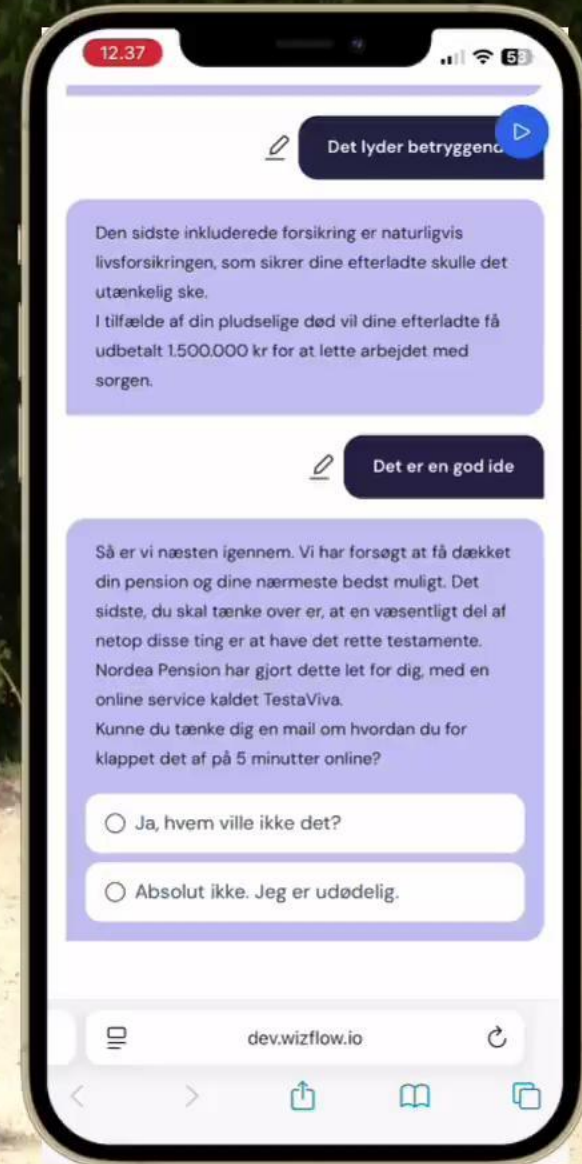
12.37

58

Det lyder betryggend

Den sidste inkluderede forsikring er naturligvis livsforsikringen, som sikrer dine efterladte skulle det utænkelig ske.
I tilfælde af din pludselige død vil dine efterladte få udbetalt 1.500.000 kr for at lette arbejdet med sorgen.

Det er en god ide

Så er vi næsten igennem. Vi har forsøgt at få dækket din pension og dine nærmeste bedst muligt. Det sidste, du skal tænke over er, at en væsentligt del af netop disse ting er at have det rette testamente. Nordea Pension har gjort dette let for dig, med en online service kaldet TestaViva.
Kunne du tænke dig en mail om hvordan du for klappet det af på 5 minutter online?

Ja, hvem ville ikke det?

Absolut ikke. Jeg er udødelig.

dev.wizflow.io